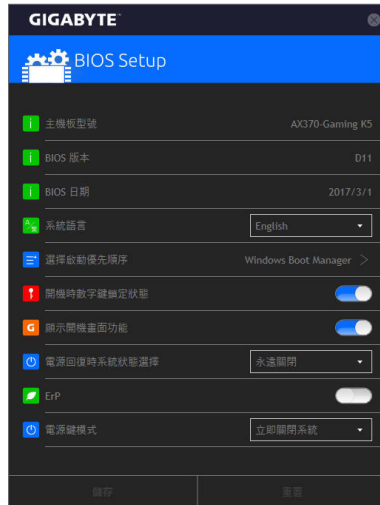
GIGABYTE™

BIOS Setup

主機板型號 AX370-Gaming K5

BIOS 版本 D11

BIOS 日期 2017/3/1

系統語言 English

選擇啟動優先順序 Windows Boot Manager

開機時數字鍵鎖定狀態

顯示開機畫面功能

電源回復時系統狀態選擇 永遠關閉

ErP

電源鍵模式 立即關閉系統

儲存 重置